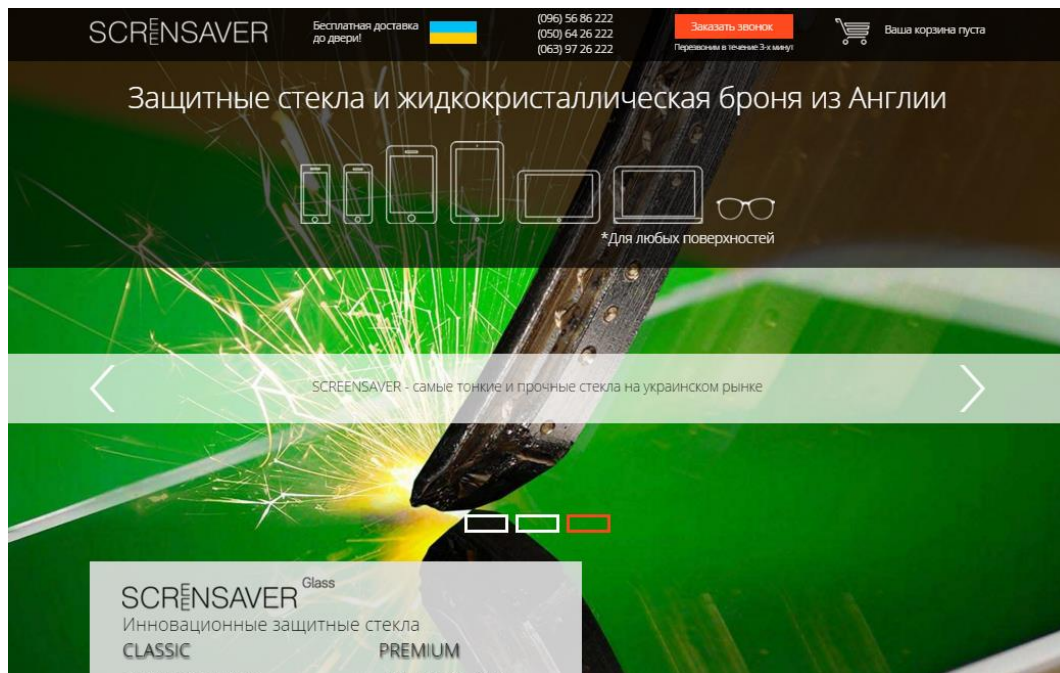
SCREENSAVER

Бесплатная доставка до двери!

(096) 56 86 222
(050) 64 26 222
(063) 97 26 222

Заказать звонок
Перезвоним в течение 3-х минут!

Ваша корзина пуста

Защитные стекла и жидкокристаллическая броня из Англии

*Для любых поверхностей

SCREENSAVER - самые тонкие и прочные стекла на украинском рынке

SCREENSAVER Glass
Инновационные защитные стекла
CLASSIC
PREMIUM